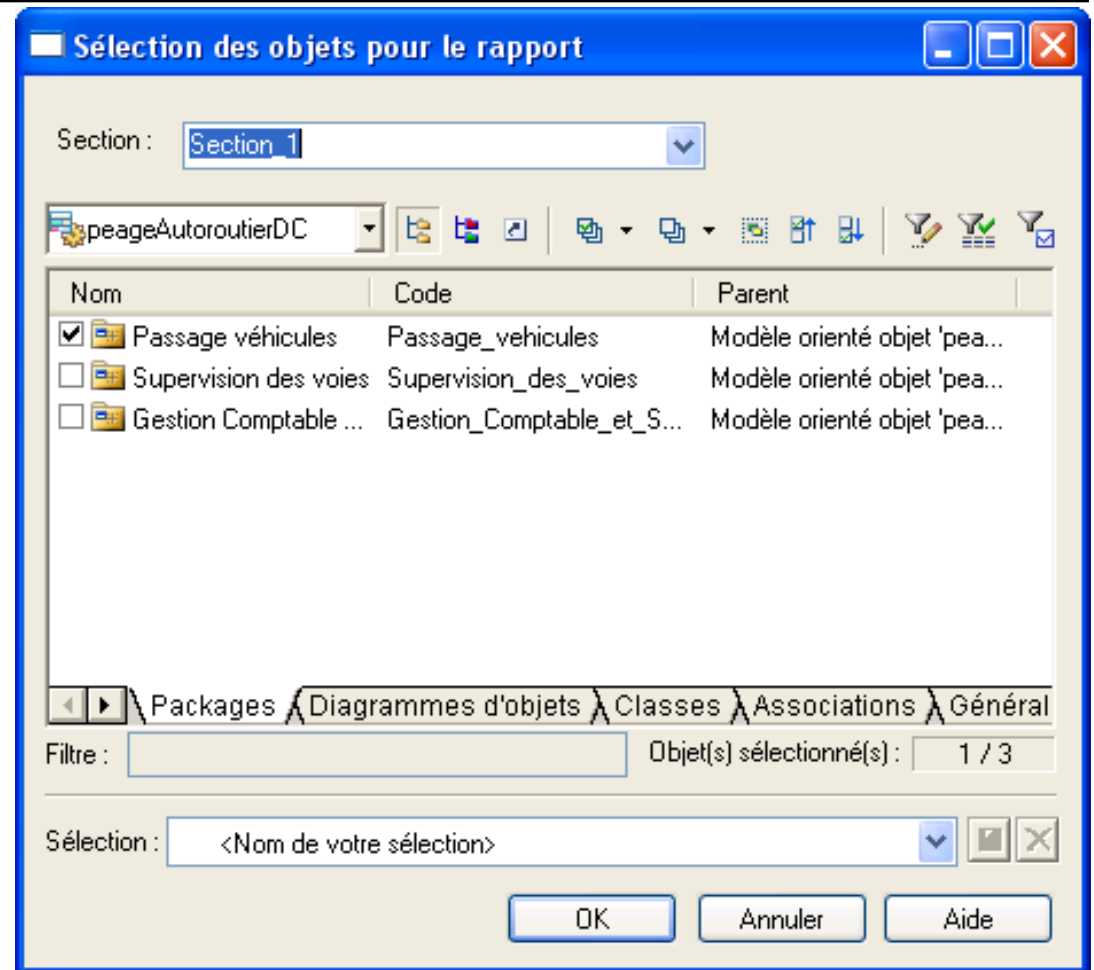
Sélection des objets pour le rapport

Section : Section_1

peageAutoroutierDC

| Nom | Code | Parent |
|---|---|---|
| ☑ Passage véhicules | Passage_vehicules | Modèle orienté objet 'pea... |
| ☐ Supervision des voies | Supervision_des_voies | Modèle orienté objet 'pea... |
| ☐ Gestion Comptable ... | Gestion_Comptable_et_S... | Modèle orienté objet 'pea... |

Packages | Diagrammes d'objets | Classes | Associations | Général

Filtre :

Objet(s) sélectionné(s) : 1 / 3

Sélection : <Nom de votre sélection>

OK Annuler Aide